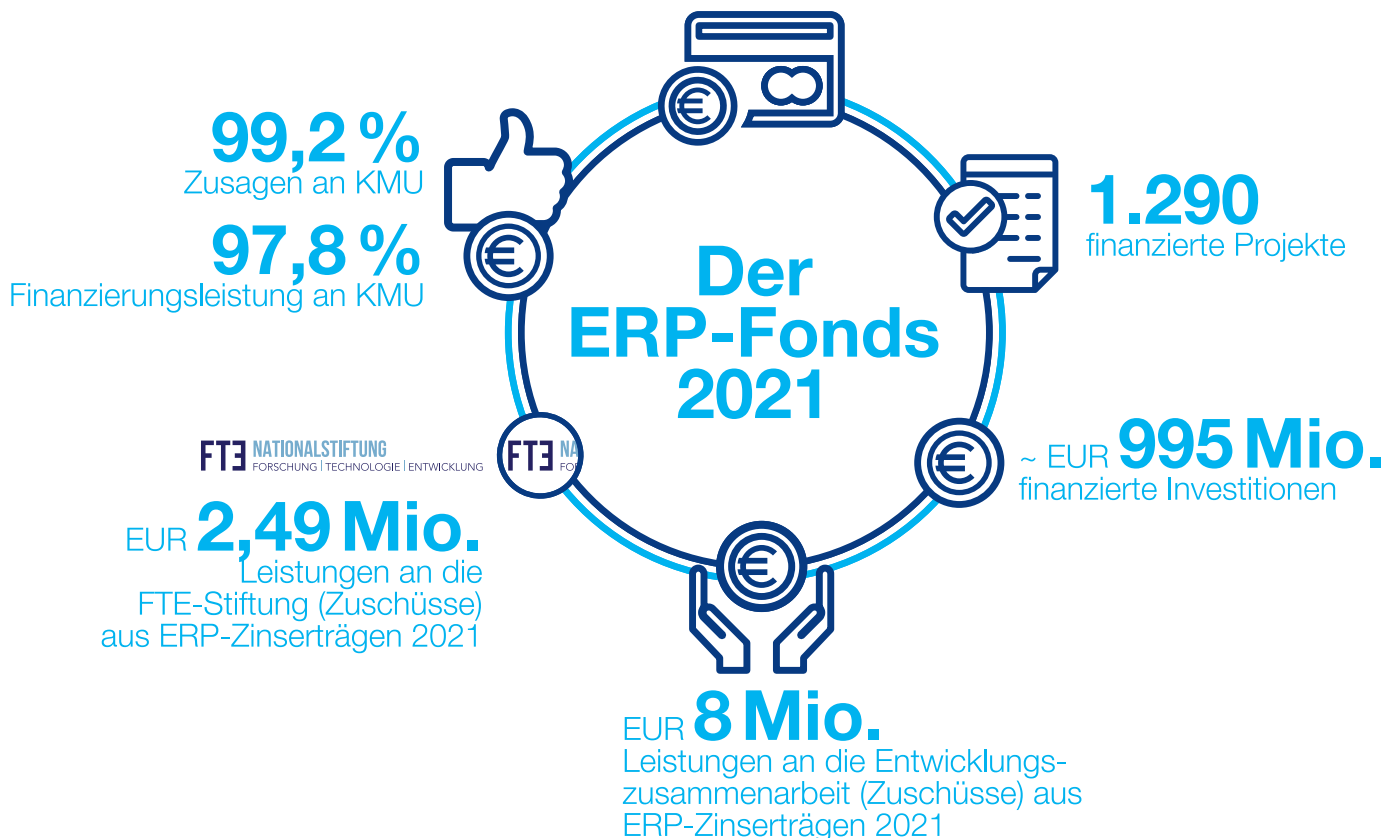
Der ERP-Fonds 2021

99,2 %
Zusagen an KMU

97,8 %
Finanzierungsleistung an KMU

1.290
finanzierte Projekte

~ EUR 995 Mio.
finanzierte Investitionen

FTE NATIONALSTIFTUNG
FORSCHUNG | TECHNOLOGIE | ENTWICKLUNG

FTE NA
FO

EUR 2,49 Mio.
Leistungen an die FTE-Stiftung (Zuschüsse) aus ERP-Zinserträgen 2021

EUR 8 Mio.
Leistungen an die Entwicklungszusammenarbeit (Zuschüsse) aus ERP-Zinserträgen 2021